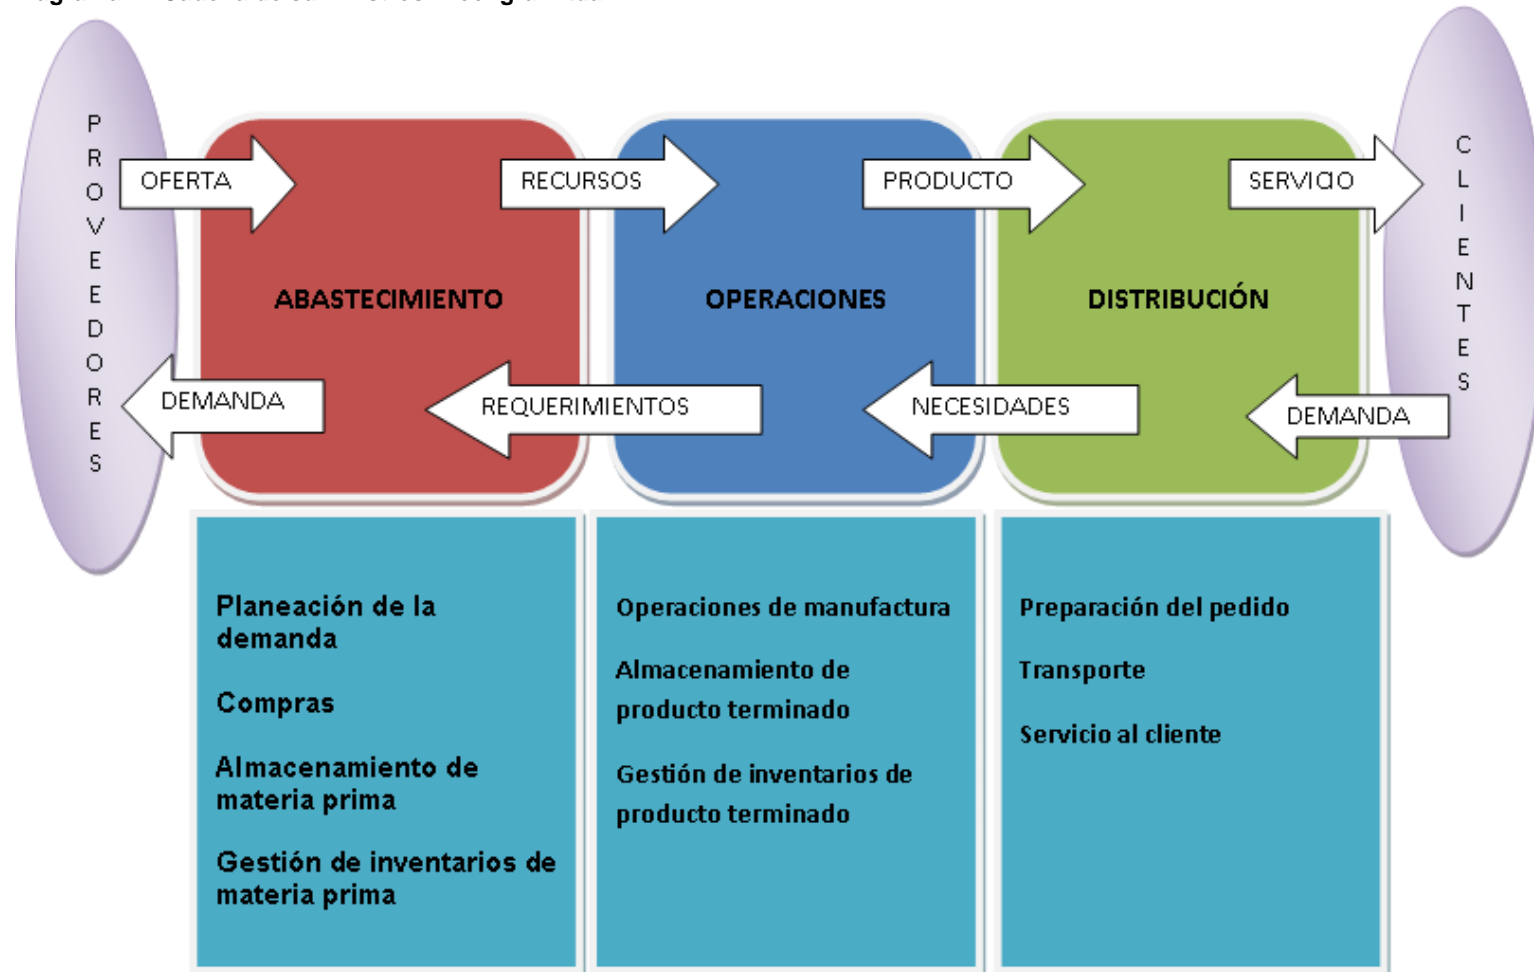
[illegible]

PROVEEDORES

OFERTA

RECURSOS

PRODUCTO

SERVICIO

CLIENTES

ABASTECIMIENTO

OPERACIONES

DISTRIBUCIÓN

DEMANDA

REQUERIMIENTOS

NECESIDADES

DEMANDA

Planeación de la demanda

Compras

Almacenamiento de materia prima

Gestión de inventarios de materia prima

Operaciones de manufactura

Almacenamiento de producto terminado

Gestión de inventarios de producto terminado

Preparación del pedido

Transporte

Servicio al cliente